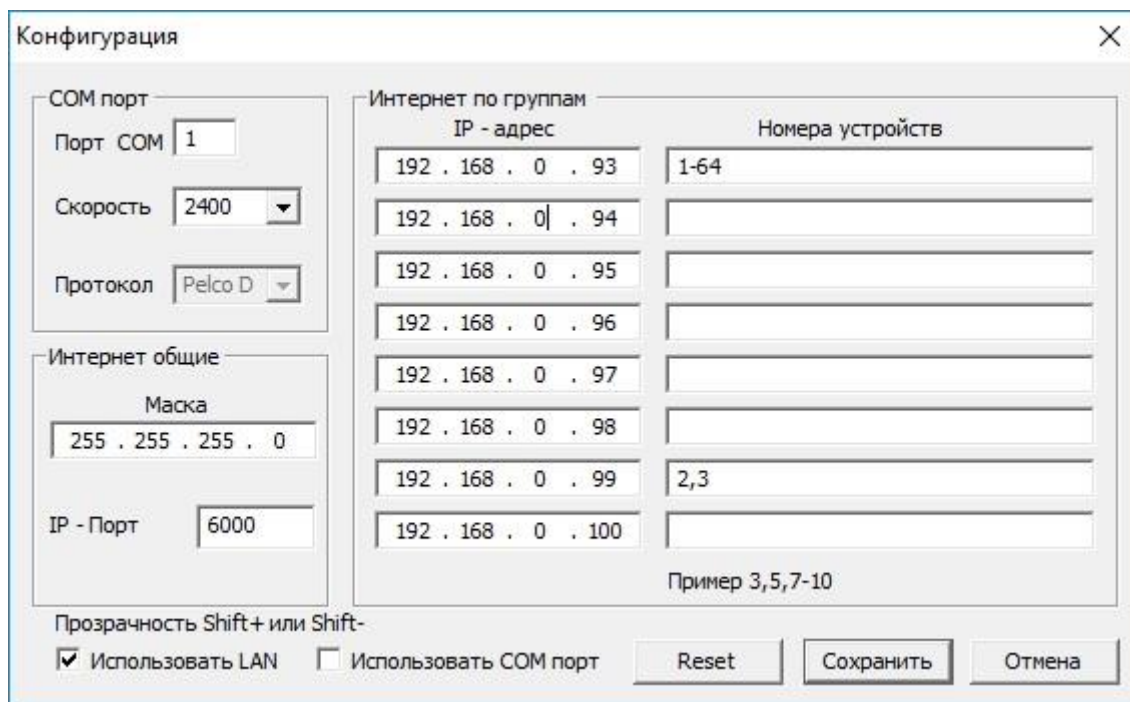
Конфигурация

×

COM порт

Порт COM 1

Скорость 2400

Протокол Pelco D

Интернет общие

Маска

255 . 255 . 255 . 0

IP - Порт 6000

Интернет по группам

| IP - адрес | Номера устройств |
|---|---|
| 192 . 168 . 0 . 93 | 1-64 |
| 192 . 168 . 0 . 94 | |
| 192 . 168 . 0 . 95 | |
| 192 . 168 . 0 . 96 | |
| 192 . 168 . 0 . 97 | |
| 192 . 168 . 0 . 98 | |
| 192 . 168 . 0 . 99 | 2,3 |
| 192 . 168 . 0 . 100 | |

Пример 3,5,7-10

Прозрачность Shift+ или Shift-

☑ Использовать LAN ☐ Использовать COM порт

Reset

Сохранить

Отмена